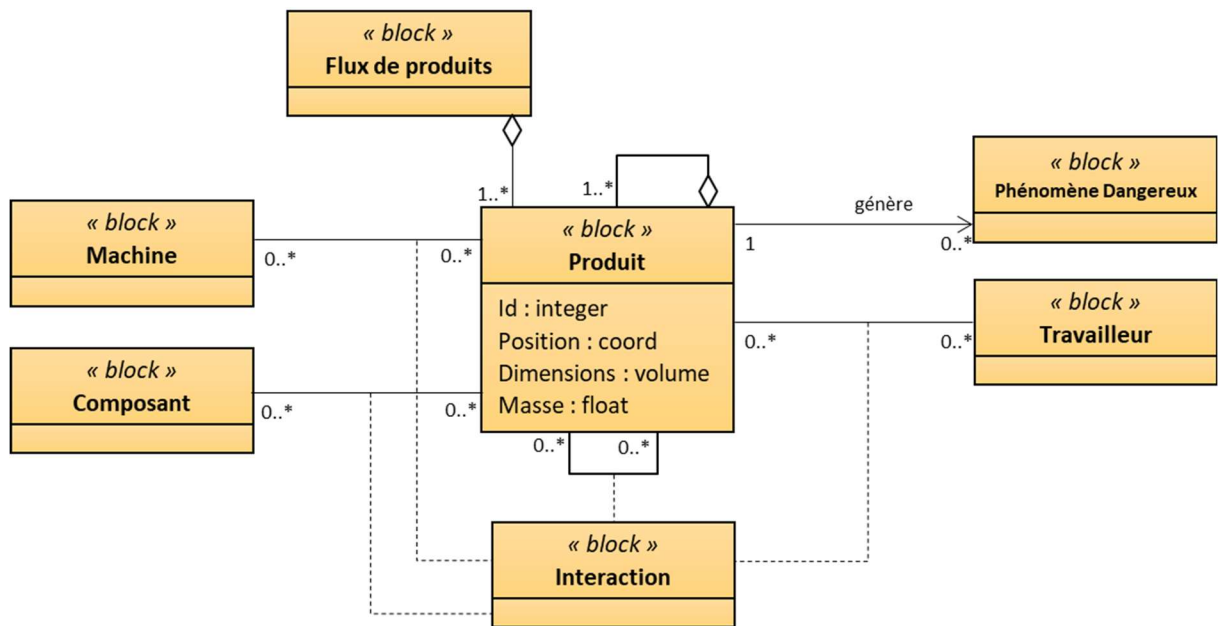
« block »
Flux de produits

« block »
Machine

« block »
Composant

1..*

1..*

« block »
Produit

Id : integer
Position : coord
Dimensions : volume
Masse : float

0..*

0..*

0..*

0..*

0..*

0..*

génère

1

0..*

« block »
Phénomène Dangereux

« block »
Travailleur

0..*

0..*

« block »
Interaction